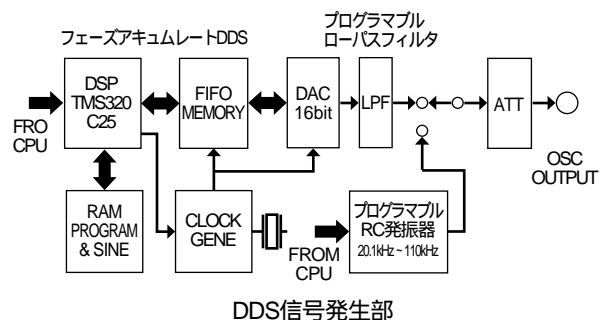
フェーズアキュムレートDDS

プログラマブル
ローパスフィルタ

FRO
CPU

DSP
TMS320
C25

FIFO
MEMORY

DAC
16bit

LPF

ATT

OSC
OUTPUT

RAM
PROGRAM
& SINE

CLOCK
GENE

FROM
CPU

プログラマブル
RC発振器
20.1kHz ~ 110kHz

DDS信号発生部